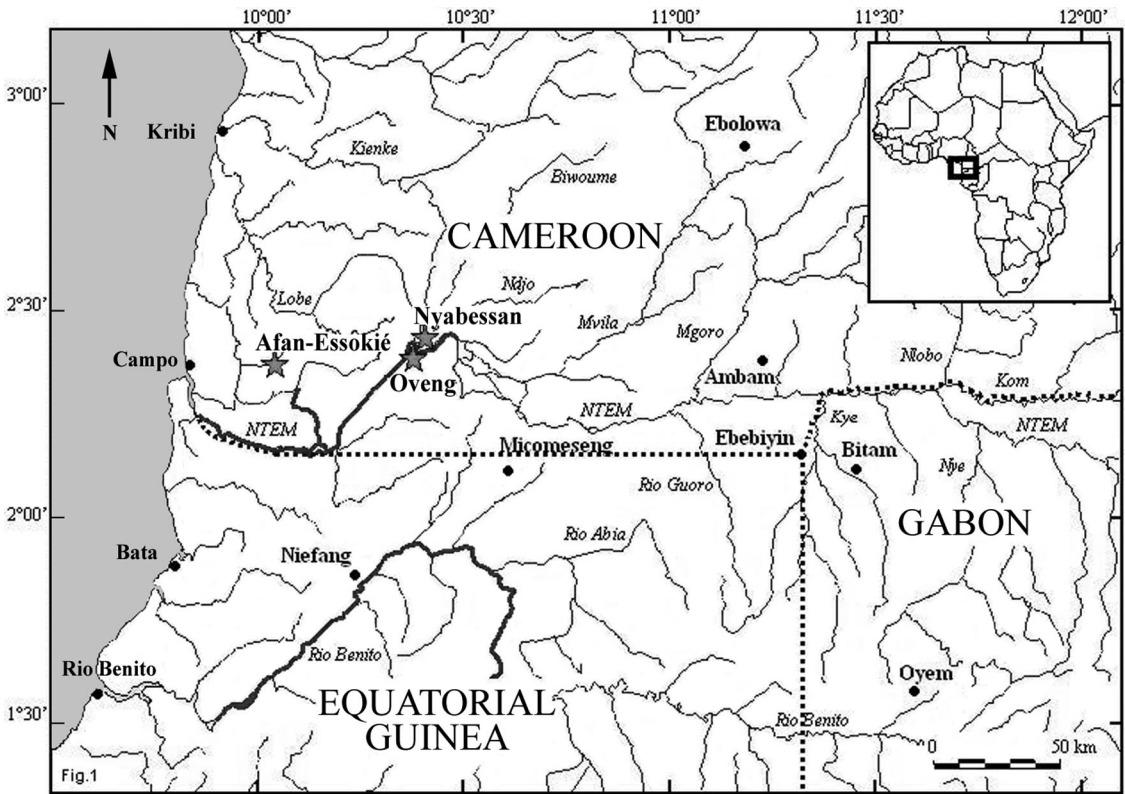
10°00'
10°30'
11°00'
11°30'
12°00'

3°00'
2°30'
2°00'
1°30'

N
Kribi
Kienke
Ebolowa
Biwoume
CAMEROON
Ndjo
Lobe
Nyabessan
Mvila
Mgoro
Afan-Essokié
Campo
Oveng
Ambam
Nlobo
Kom
NTEM
NTEM
Kye
NTEM
Micomeseng
Ebebiyin
Bitam
Nye
Rio Guoro
Rio Abia
GABON
Bata
Niefang
Rio Benito
Rio Benito
Oyem
EQUATORIAL GUINEA
Rio Benito
0
50 km
Fig.1